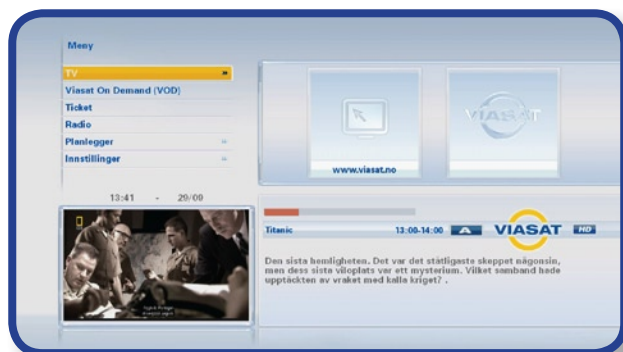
Meny

TV
Viasat On Demand (VOD)
Ticket
Radio
Planlegger
Innstillinger

13:41 - 29/09

www.viasat.no

VIASAT

Titanic 13:00-14:00 A VIASAT HD

Den sista hemligheten. Det var det ståtligaste skeppet någonsin, men dess siste viloplats ver ett mysterium. Vilket samband hade upptäckten av vraket med kalle kriget? .